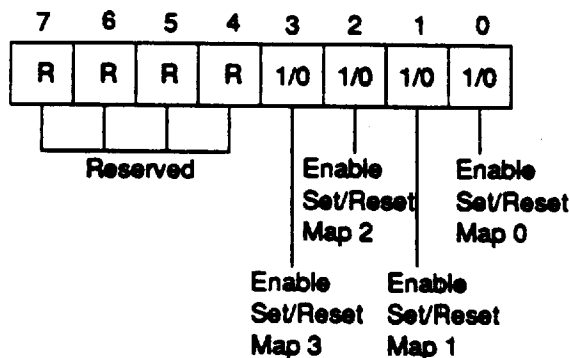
| 7 | 6 | 5 | 4 | 3 | 2 | 1 | 0 |
|---|---|---|---|---|---|---|---|
| R | R | R | R | 1/0 | 1/0 | 1/0 | 1/0 |

Reserved

Enable Set/Reset Map 2

Enable Set/Reset Map 0

Enable Set/Reset Map 3

Enable Set/Reset Map 1